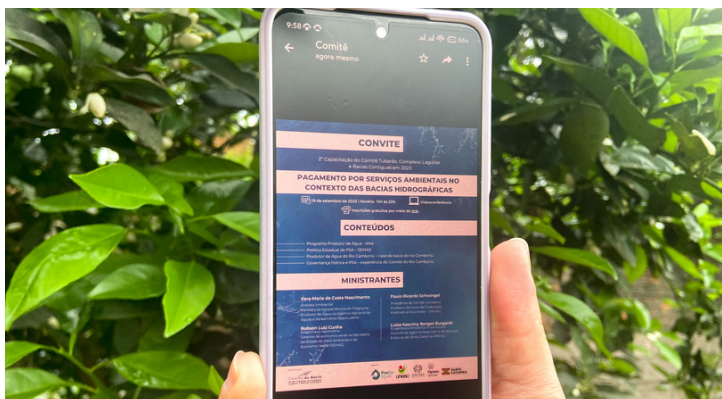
9:58

Comitê
agora mesmo

CONVITE

3ª Capacitação do Comitê Tubarão, Complexo Lagunar e Bacias Contíguas em 2025

PAGAMENTO POR SERVIÇOS AMBIENTAIS NO CONTEXTO DAS BACIAS HIDROGRÁFICAS

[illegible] de setembro de 2025 | Horário: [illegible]
Videoconferência
Inscrições gratuitas por meio do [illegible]

CONTEÚDOS

Programa Produtor de Água - ANA
Política Estadual de PSA - SEMAE
Produtor de Água do Rio Camboriú - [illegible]
Governança Política e PSA - experiência do Comitê do Rio Camboriú

MINISTRANTES

Vera Maria da Costa Nascimento
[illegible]

Paulo Ricardo Schwingel
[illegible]

Robson Luiz Cunha
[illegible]

Luiza Kaschny Borges Burgardt
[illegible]